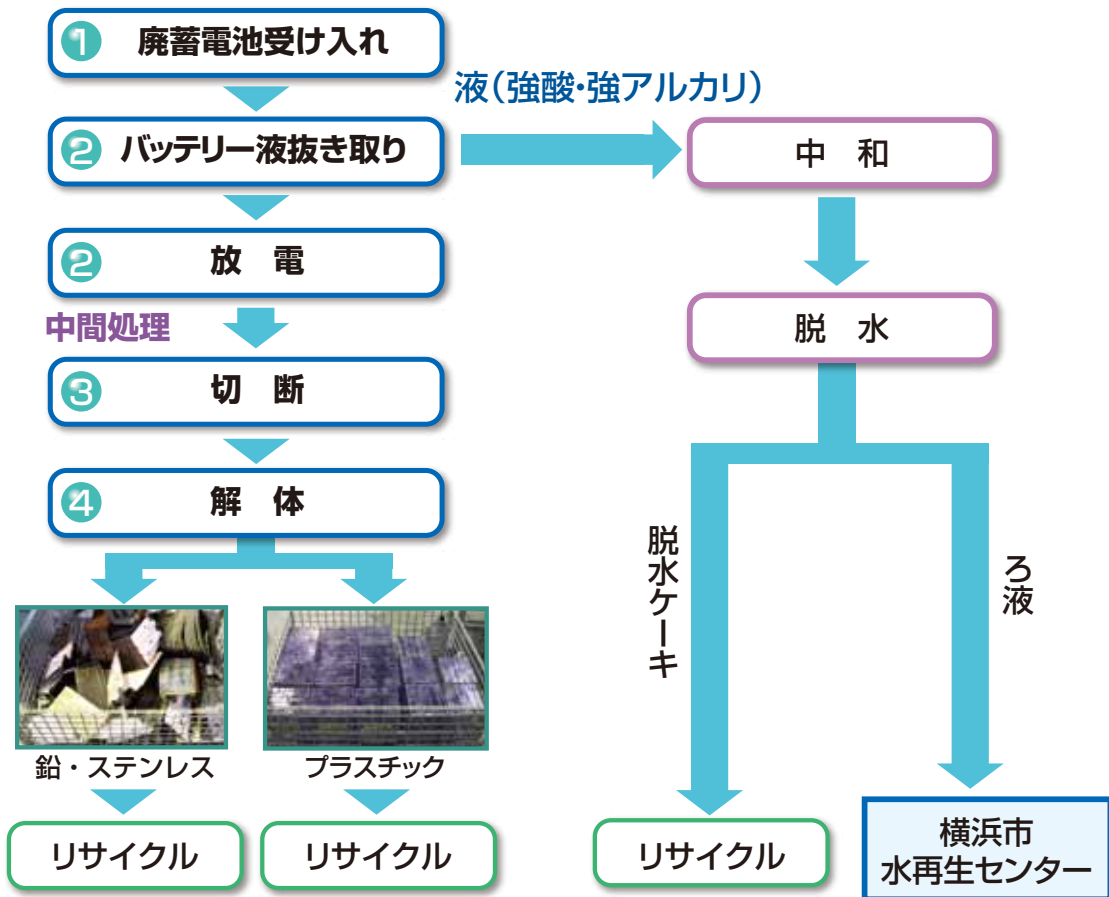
1 廃蓄電池受け入れ

液(強酸・強アルカリ)

2 バッテリー液抜き取り

中　和

2 放　電

中間処理

脱　水

3 切　断

4 解　体

脱水ケーキ

ろ液

鉛・ステンレス

プラスチック

リサイクル

リサイクル

リサイクル

横浜市
水再生センター